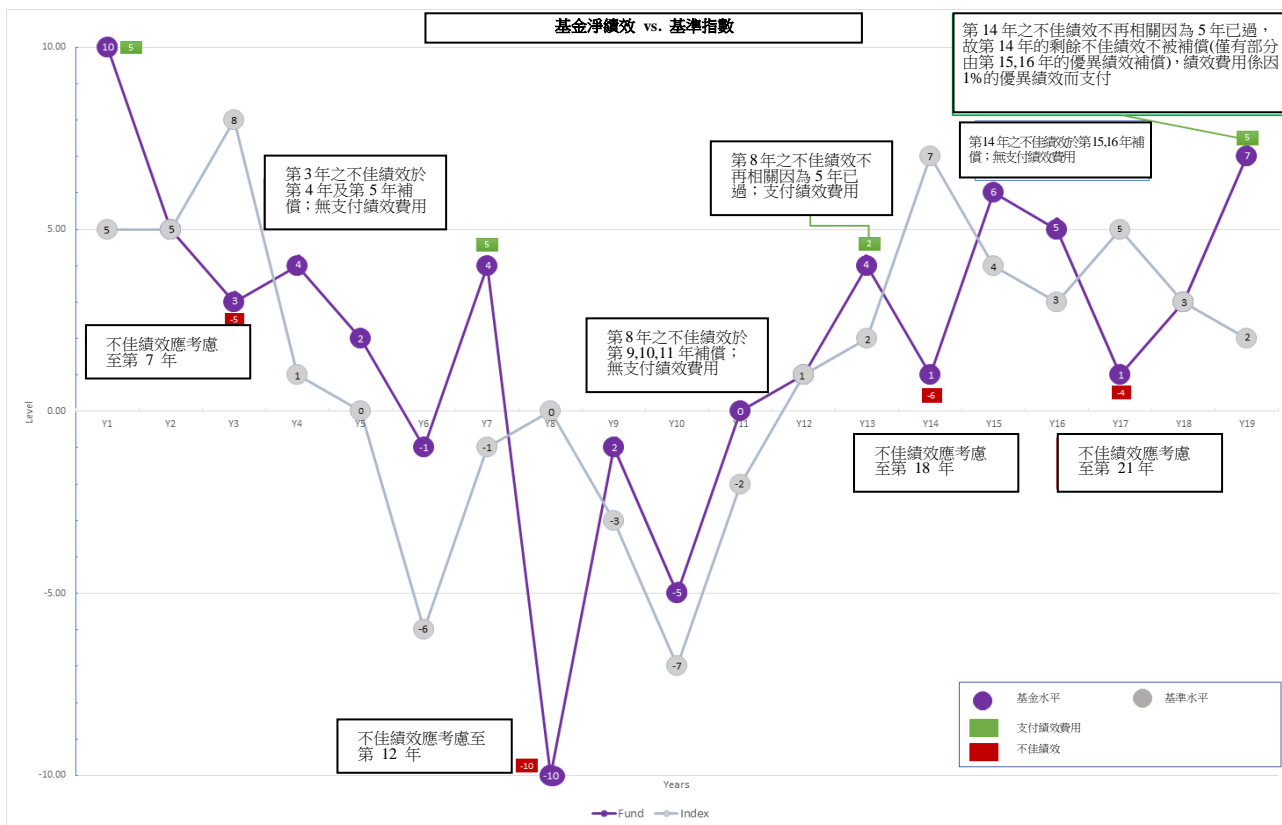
基金淨績效 vs. 基準指數

第 14 年之不佳績效不再相關因為 5 年已過，故第 14 年的剩餘不佳績效不被補償(僅有部分由第 15,16 年的優異績效補償)，績效費用係因 1%的優異績效而支付

第14年之不佳績效於第15,16年補償；無支付績效費用

第 3 年之不佳績效於第 4 年及第 5 年補償；無支付績效費用

第 8 年之不佳績效不再相關因為 5 年已過；支付績效費用

第 8 年之不佳績效於第 9,10,11 年補償；無支付績效費用

不佳績效應考慮至第 7 年

不佳績效應考慮至第 12 年

不佳績效應考慮至第 18 年

不佳績效應考慮至第 21 年

10.00
5.00
0.00
-5.00
-10.00
Level

Y1 Y2 Y3 Y4 Y5 Y6 Y7 Y8 Y9 Y10 Y11 Y12 Y13 Y14 Y15 Y16 Y17 Y18 Y19
Years

10 5 5 5 3 -5 4 2 -1 4 5 -10 2 -5 0 1 4 2 1 -6 6 5 1 -4 3 7 5
5 8 1 0 -6 -1 0 -3 -7 -2 1 2 7 4 3 5 3 2

基金水平
基準水平
支付績效費用
不佳績效

Fund
Index